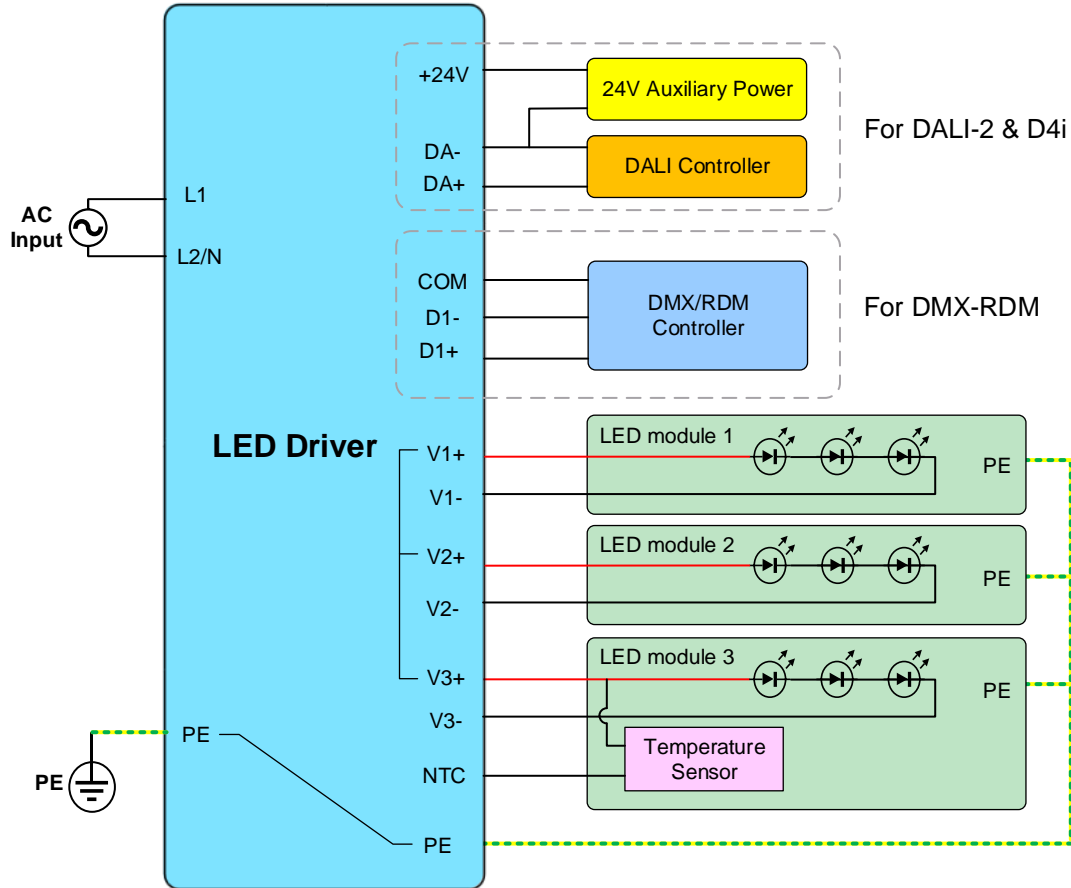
AC Input

L1

L2/N

+24V

DA-

DA+

24V Auxiliary Power

DALI Controller

For DALI-2 & D4i

COM

D1-

D1+

DMX/RDM Controller

For DMX-RDM

LED Driver

V1+

V1-

LED module 1

PE

V2+

V2-

LED module 2

PE

V3+

V3-

LED module 3

PE

Temperature Sensor

NTC

PE

PE

PE